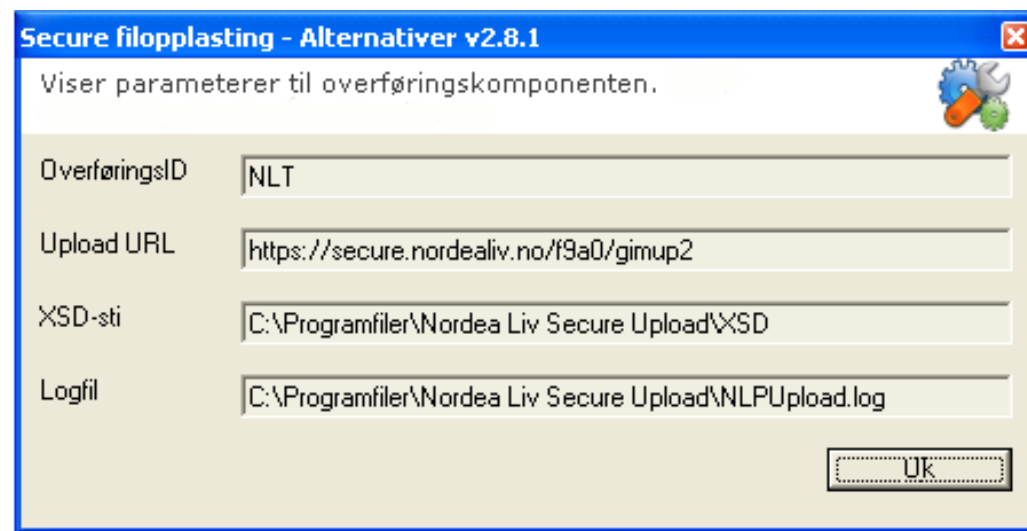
Secure filopplasting - Alternativer v2.8.1

Viser parameterer til overføringskomponenten.

OverføringsID
NLT

Upload URL
https://secure.nordealiv.no/f9a0/gimup2

XSD-sti
C:\Programfiler\Nordea Liv Secure Upload\XSD

Logfil
C:\Programfiler\Nordea Liv Secure Upload\NLPUpload.log

Ok